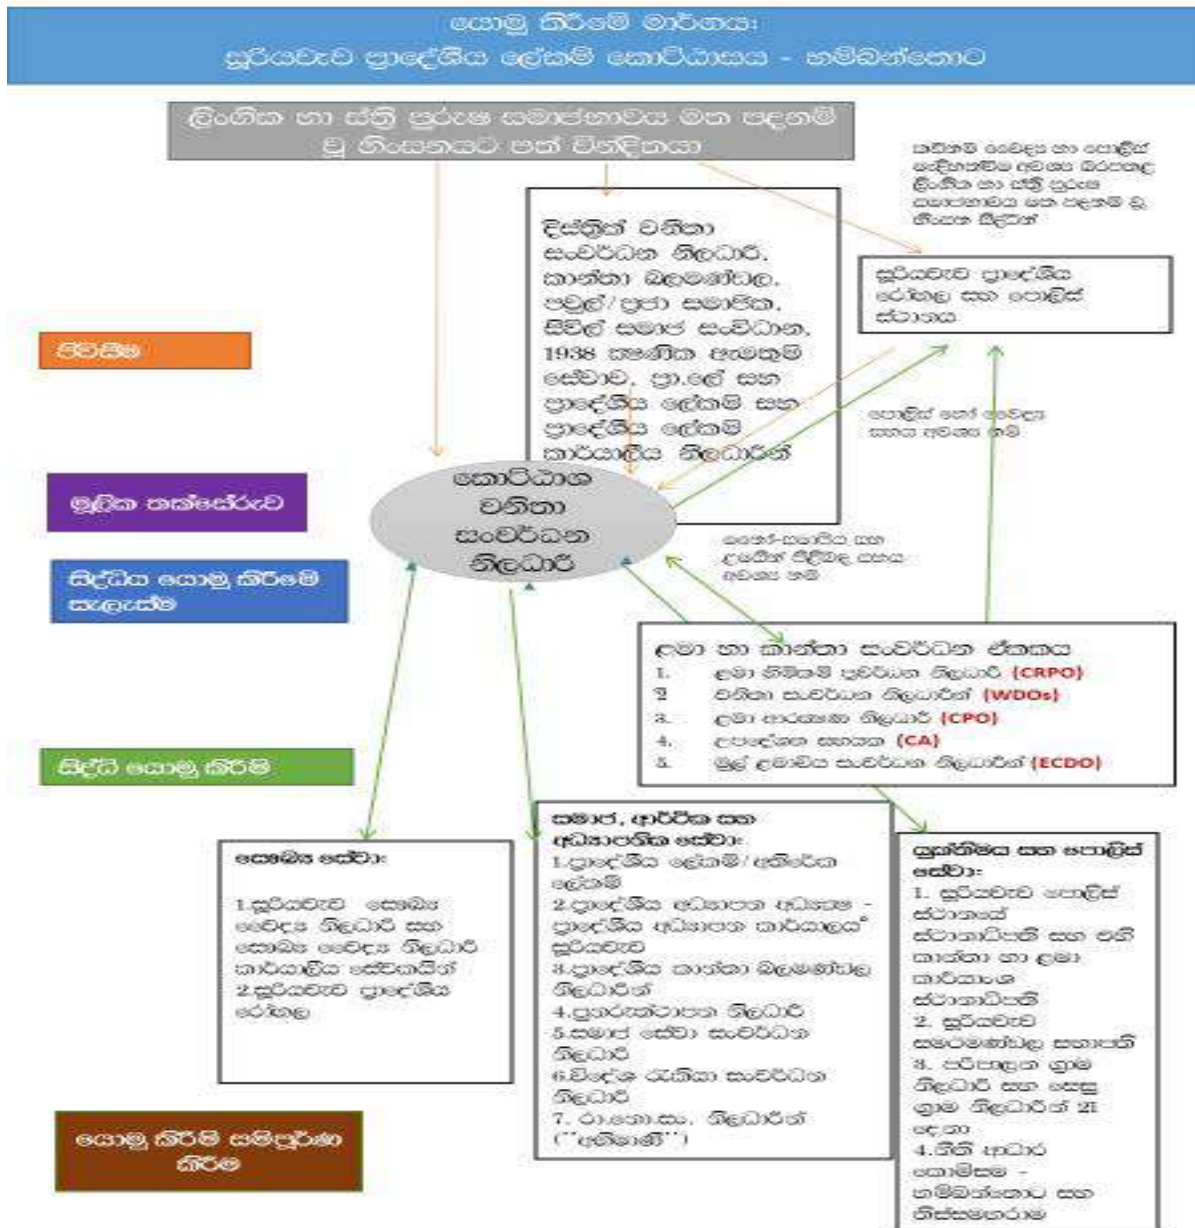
යොමු කිරීමේ මාර්ගය:
සූරියවැව ප්‍රාදේශීය ලේකම් කොට්ඨාසය - හම්බන්තොට

ලිංගික හා ස්ත්‍රී පුරුෂ සමාජභාවය මත පදනම් වූ හිංසනයට පත් වින්දිතයා

හදිසි වෛද්‍ය හා පොලිස් සේවාවන් අවශ්‍ය බරපතළ ලිංගික හා ස්ත්‍රී පුරුෂ සමාජභාවය මත පදනම් වූ හිංසන සිදුවීම්

සූරියවැව ප්‍රාදේශීය රෝහල සහ පොලිස් ස්ථානය

දිස්ත්‍රික් වනිතා සංවර්ධන නිලධාරී, කාන්තා බලමණ්ඩල, පවුල්/ප්‍රජා සමාජික, සිවිල් සමාජ සංවිධාන, 1938 කාන්තා අංශයේ සේවාව, ග්‍රා.සේ සහ ප්‍රාදේශීය ලේකම් සහ ප්‍රාදේශීය ලේකම් කාර්යාලීය නිලධාරීන්

හඳුනා ගැනීම

මූලික තක්සේරුව

සිද්ධිය යොමු කිරීමේ සැලැස්ම

සිද්ධි යොමු කිරීම

කොට්ඨාශ වනිතා සංවර්ධන නිලධාරී

පොලිස් හෝ වෛද්‍ය සහය අවශ්‍ය නම්

මනෝ-සමාජීය සහ ළමයින් පිළිබඳ සහය අවශ්‍ය නම්

ළමා හා කාන්තා සංවර්ධන ඒකකය
1. ළමා හිමිකම් ප්‍රවර්ධන නිලධාරී (CRPO)
2. වනිතා සංවර්ධන නිලධාරීන් (WDOs)
3. ළමා ආරක්ෂක නිලධාරී (CPO)
4. උපදේශන සහායක (CA)
5. මුල් ළමාවිය සංවර්ධන නිලධාරීන් (ECDO)

සෞඛ්‍ය සේවා:
1.සූරියවැව සෞඛ්‍ය වෛද්‍ය නිලධාරී සහ සෞඛ්‍ය වෛද්‍ය නිලධාරී කාර්යාලීය සේවකයින්
2.සූරියවැව ප්‍රාදේශීය රෝහල

සමාජ, ආර්ථික සහ අධ්‍යාපනික සේවා:
1.ප්‍රාදේශීය ලේකම්/ අතිරේක ලේකම්
2.ප්‍රාදේශීය අධ්‍යාපන අධ්‍යක්ෂ - ප්‍රාදේශීය අධ්‍යාපන කාර්යාලය සූරියවැව
3.ප්‍රාදේශීය කාන්තා බලමණ්ඩල නිලධාරීන්
4.ප්‍රජාසංවර්ධන නිලධාරී
5.සමාජ සේවා සංවර්ධන නිලධාරී
6.විදේශ රැකියා සංවර්ධන නිලධාරී
7. රා.පො.සා. නිලධාරීන් ("අභිමානී")

යුක්තිය සහ පොලිස් සේවා:
1. සූරියවැව පොලිස් ස්ථානයේ ස්ථානාධිපති සහ එහි කාන්තා හා ළමා කාර්යාංශ ස්ථානාධිපති
2. සූරියවැව සාමමණ්ඩල සභාපති
3. පරිපාලන ග්‍රාම නිලධාරී සහ සෙසු ග්‍රාම නිලධාරීන් 21 දෙනා
4.නීති ආධාර කොමිසම - හම්බන්තොට සහ තිස්සමහාරාම

යොමු කිරීම් සම්පූර්ණ කිරීම